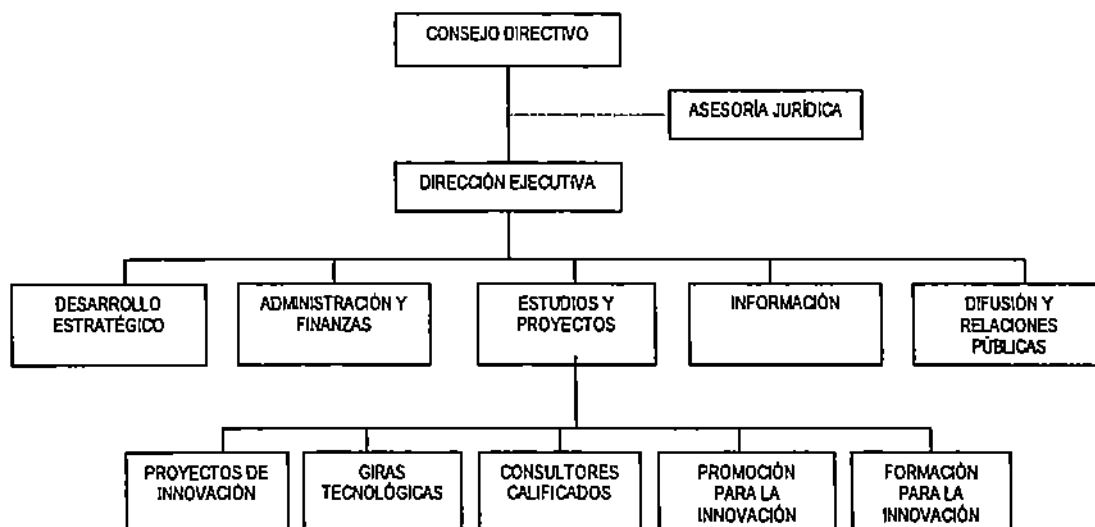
CONSEJO DIRECTIVO

ASESORÍA JURÍDICA

DIRECCIÓN EJECUTIVA

DESARROLLO ESTRATÉGICO

ADMINISTRACIÓN Y FINANZAS

ESTUDIOS Y PROYECTOS

INFORMACIÓN

DIFUSIÓN Y RELACIONES PÚBLICAS

PROYECTOS DE INNOVACIÓN

GIRAS TECNOLÓGICAS

CONSULTORES CALIFICADOS

PROMOCIÓN PARA LA INNOVACIÓN

FORMACIÓN PARA LA INNOVACIÓN